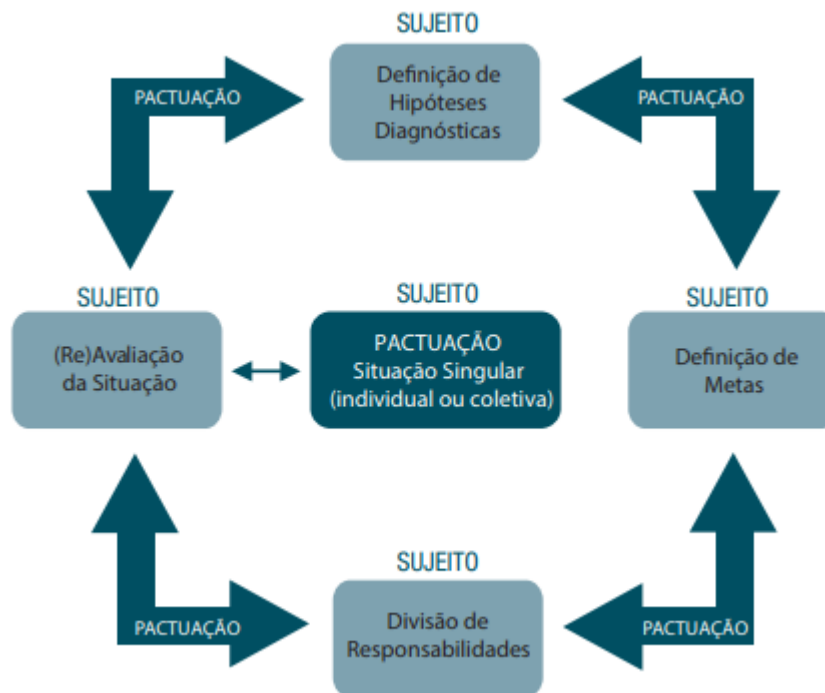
SUJEITO
Definição de Hipóteses Diagnósticas

PACTUAÇÃO

PACTUAÇÃO

SUJEITO
(Re)Avaliação da Situação

SUJEITO
PACTUAÇÃO
Situação Singular
(individual ou coletiva)

SUJEITO
Definição de Metas

PACTUAÇÃO

PACTUAÇÃO

SUJEITO
Divisão de Responsabilidades